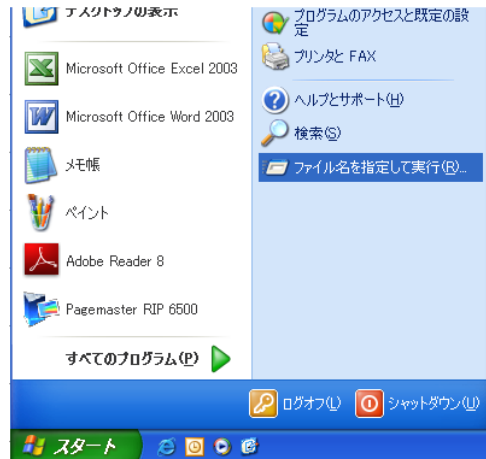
デスクトップの表示

Microsoft Office Excel 2003

Microsoft Office Word 2003

メモ帳

ペイント

Adobe Reader 8

Pagemaster RIP 6500

すべてのプログラム(P)

プログラムのアクセスと既定の設定

プリンタと FAX

ヘルプとサポート(H)

検索(S)

ファイル名を指定して実行(R)...

ログオフ(L)

シャットダウン(U)

スタート